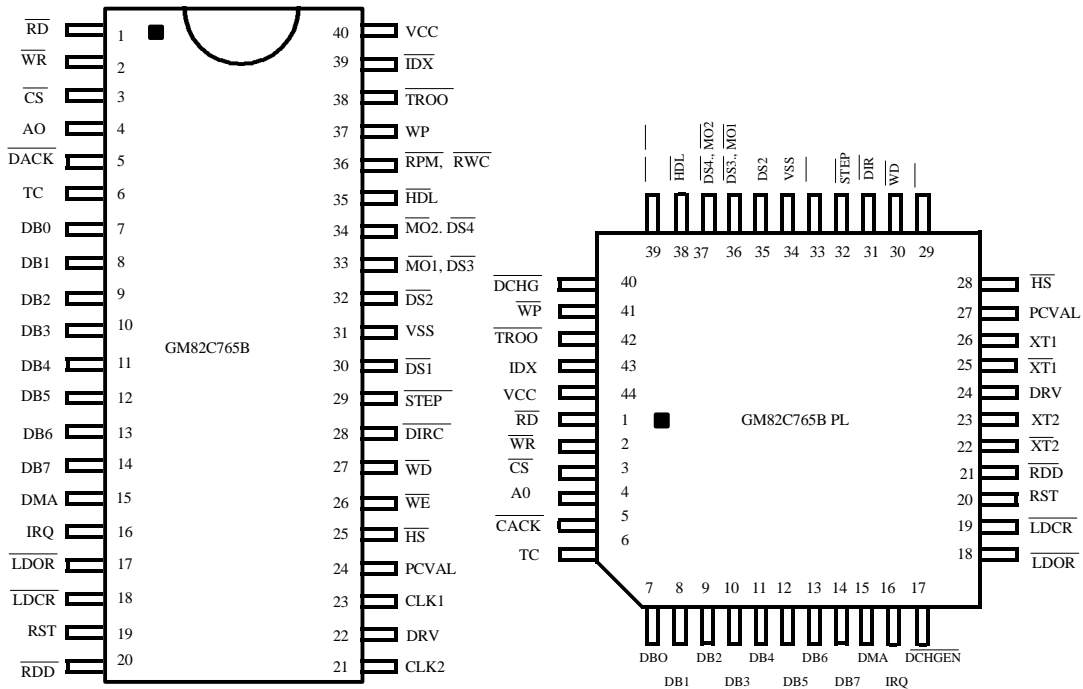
$\overline{RD}$ 1
$\overline{WR}$ 2
$\overline{CS}$ 3
AO 4
$\overline{DACK}$ 5
TC 6
DB0 7
DB1 8
DB2 9
DB3 10
DB4 11
DB5 12
DB6 13
DB7 14
DMA 15
IRQ 16
$\overline{LDOR}$ 17
$\overline{LDCR}$ 18
RST 19
$\overline{RDD}$ 20

GM82C765B

40 VCC
39 $\overline{IDX}$
38 $\overline{TROO}$
37 WP
36 RPM, $\overline{RWC}$
35 $\overline{HDL}$
34 $\overline{MO2}$. $\overline{DS4}$
33 $\overline{MO1}$, $\overline{DS3}$
32 $\overline{DS2}$
31 VSS
30 $\overline{DS1}$
29 $\overline{STEP}$
28 $\overline{DIRC}$
27 $\overline{WD}$
26 $\overline{WE}$
25 $\overline{HS}$
24 PCVAL
23 CLK1
22 DRV
21 CLK2

$\overline{HDL}$ $\overline{DS4}$, $\overline{MO2}$ $\overline{DS3}$, $\overline{MO1}$ DS2 VSS $\overline{STEP}$ $\overline{DIR}$ $\overline{WD}$
39 38 37 36 35 34 33 32 31 30 29

$\overline{DCHG}$ 40
$\overline{WP}$ 41
$\overline{TROO}$ 42
IDX 43
VCC 44
$\overline{RD}$ 1
$\overline{WR}$ 2
$\overline{CS}$ 3
A0 4
$\overline{CACK}$ 5
TC 6

GM82C765B PL

28 $\overline{HS}$
27 PCVAL
26 XT1
25 $\overline{XT1}$
24 DRV
23 XT2
22 $\overline{XT2}$
21 $\overline{RDD}$
20 RST
19 $\overline{LDCR}$
18 $\overline{LDOR}$

7 8 9 10 11 12 13 14 15 16 17
DBO DB1 DB2 DB3 DB4 DB5 DB6 DB7 DMA IRQ $\overline{DCHGEN}$